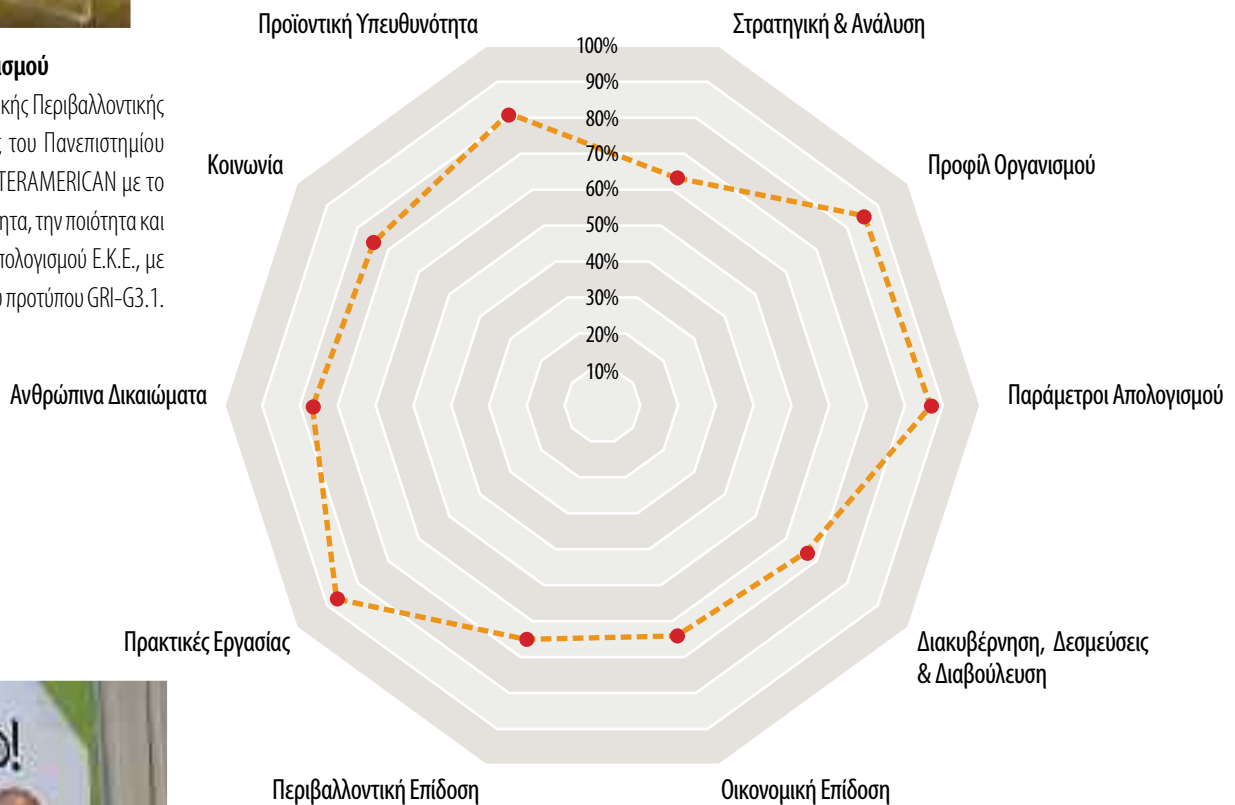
ισμού
κής Περιβαλλοντικής
; του Πανεπιστημίου
TERAMERICAN με το
ητα, την ποιότητα και
πολογισμού Ε.Κ.Ε., με
ο προτύπου GRI-G3.1.

ο!

Προϊοντική Υπευθυνότητα
Στρατηγική & Ανάλυση
100%
90%
80%
70%
60%
50%
40%
30%
20%
10%
Κοινωνία
Προφίλ Οργανισμού
Ανθρώπινα Δικαιώματα
Παράμετροι Απολογισμού
Πρακτικές Εργασίας
Διακυβέρνηση, Δεσμεύσεις & Διαβούλευση
Περιβαλλοντική Επίδοση
Οικονομική Επίδοση